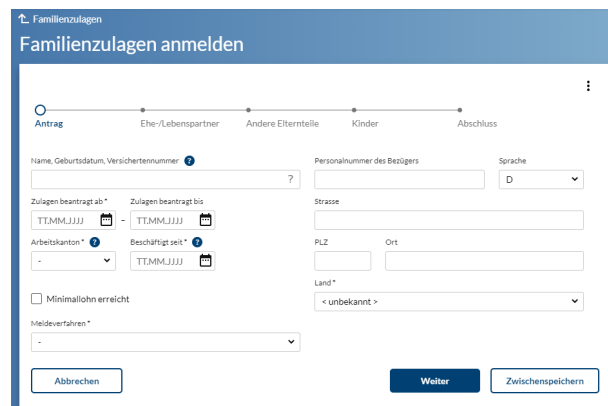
Familienzulagen

Familienzulagen anmelden

Antrag
Ehe-/Lebenspartner
Andere Elternteile
Kinder
Abschluss

Name, Geburtsdatum, Versichertennummer ?
?

Personalnummer des Bezügers

Sprache
D

Zulagen beantragt ab *
TT.MM.JJJJ
–
Zulagen beantragt bis
TT.MM.JJJJ

Strasse

Arbeitskanton * ?
-

Beschäftigt seit * ?
TT.MM.JJJJ

PLZ

Ort

Land *
< unbekannt >

Minimallohn erreicht

Meldeverfahren *
-

Abbrechen

Weiter

Zwischenspeichern